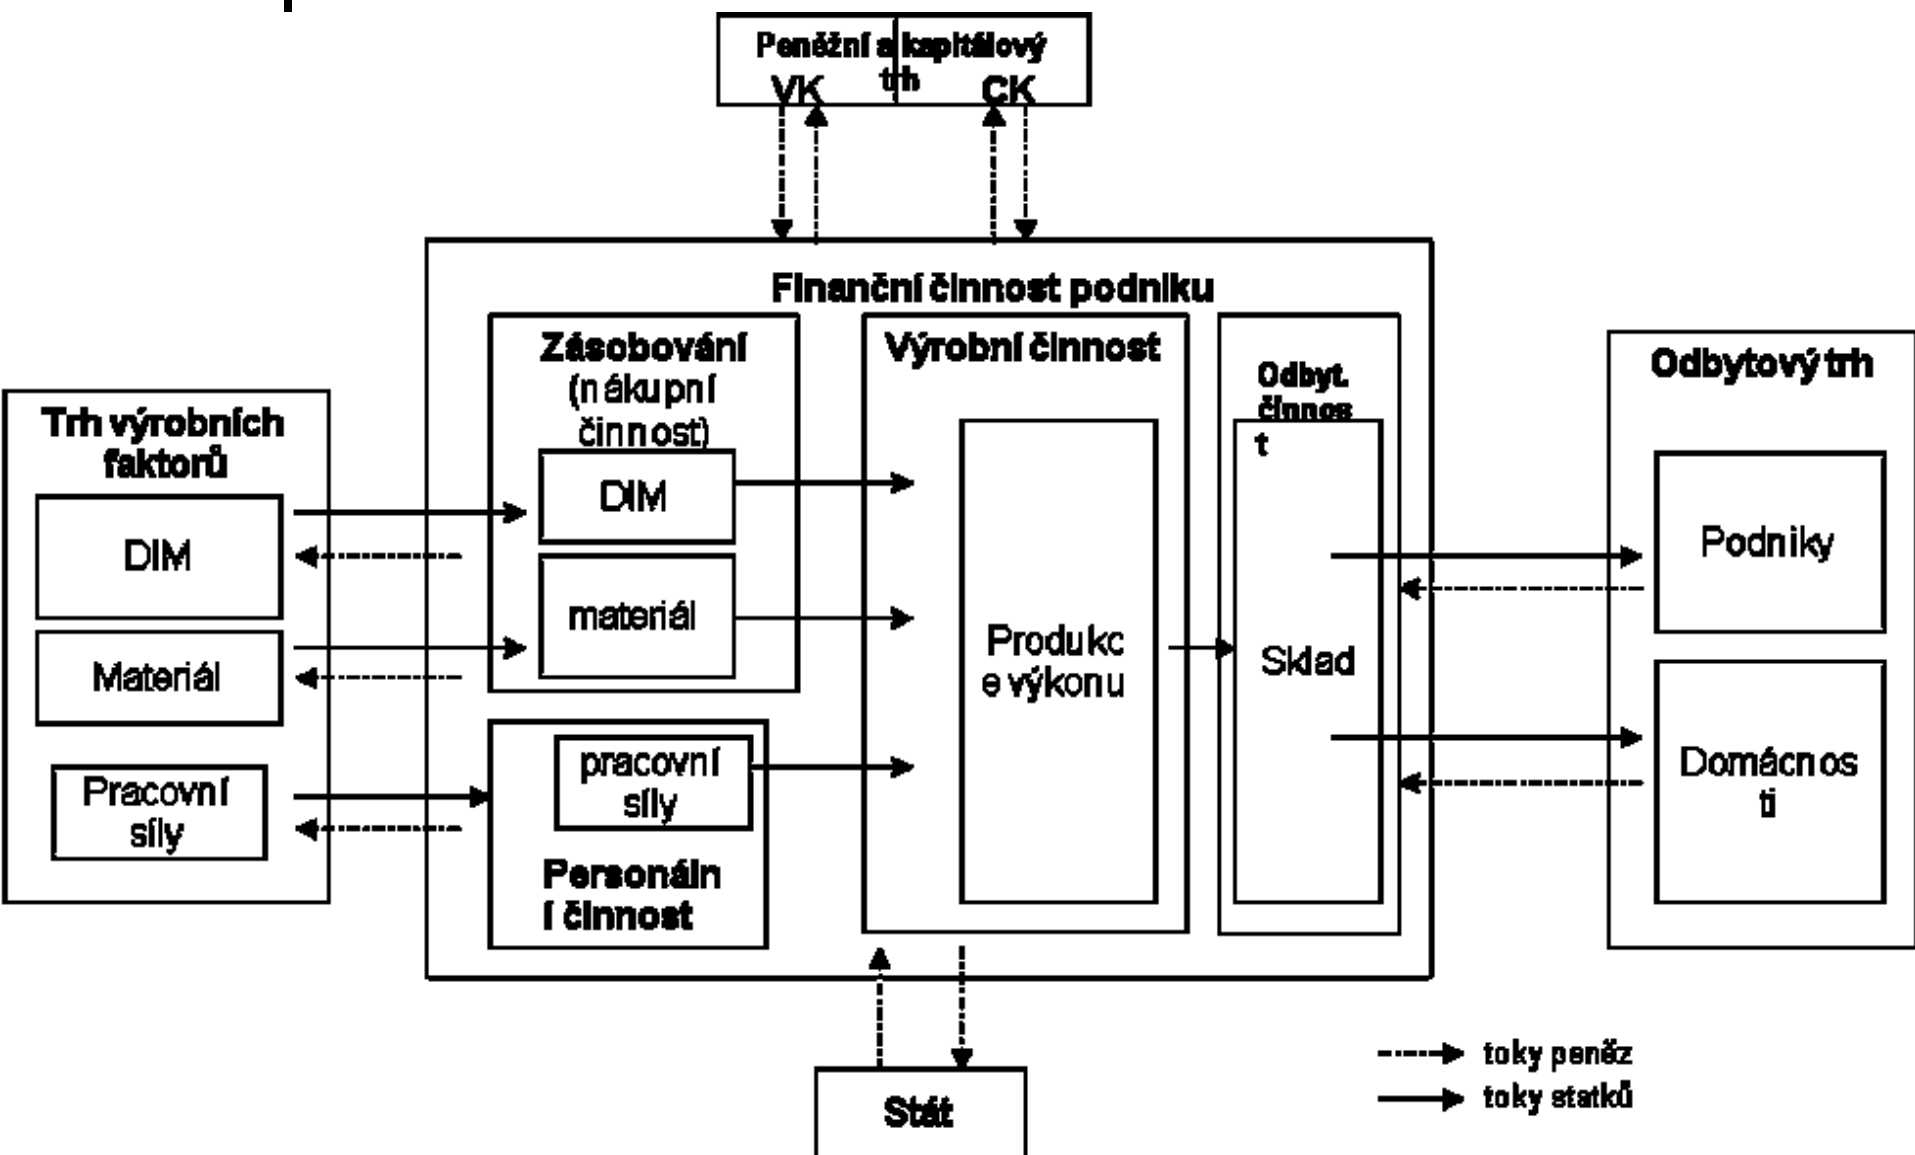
Peněžní a kapitálový trh
VK
CK

Finanční činnost podniku

Trh výrobních faktorů
DIM
Materiál
Pracovní síly

Zásobování (nákupní činnost)
DIM
materiál

pracovní síly
Personální činnost

Výrobní činnost
Produkce výkonu

Odbyt. činnost
Sklad

Odbytový trh
Podniky
Domácnosti

Stát

toky peněz
toky statků